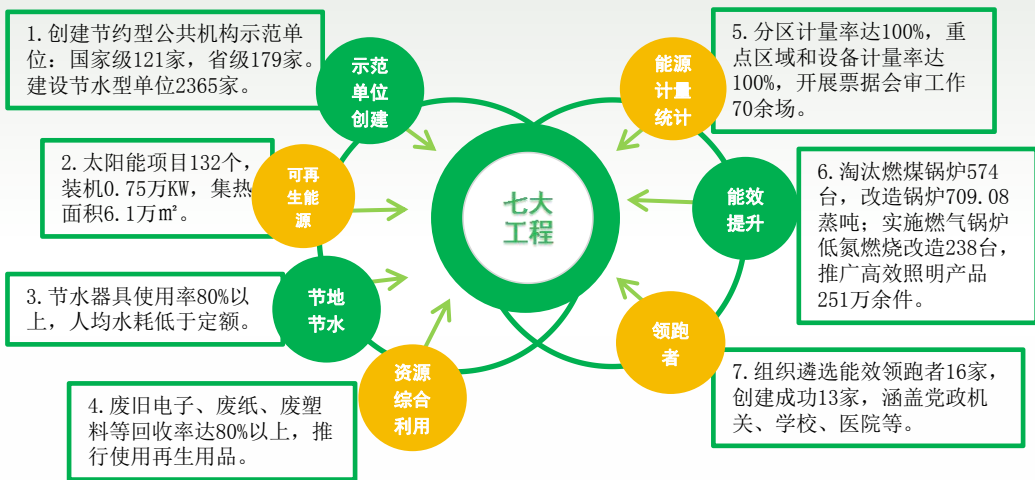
1. 创建节约型公共机构示范单位：国家级121家，省级179家。建设节水型单位2365家。

示范单位创建

2. 太阳能项目132个，装机0.75万KW，集热面积6.1万㎡。

可再生能源

3. 节水器具使用率80%以上，人均水耗低于定额。

节地节水

4. 废旧电子、废纸、废塑料等回收率达80%以上，推行使用再生用品。

资源综合利用

七大工程

5. 分区计量率达100%，重点区域和设备计量率达100%，开展票据会审工作70余场。

能源计量统计

6. 淘汰燃煤锅炉574台，改造锅炉709.08蒸吨；实施燃气锅炉低氮燃烧改造238台，推广高效照明产品251万余件。

能效提升

7. 组织遴选能效领跑者16家，创建成功13家，涵盖党政机关、学校、医院等。

领跑者